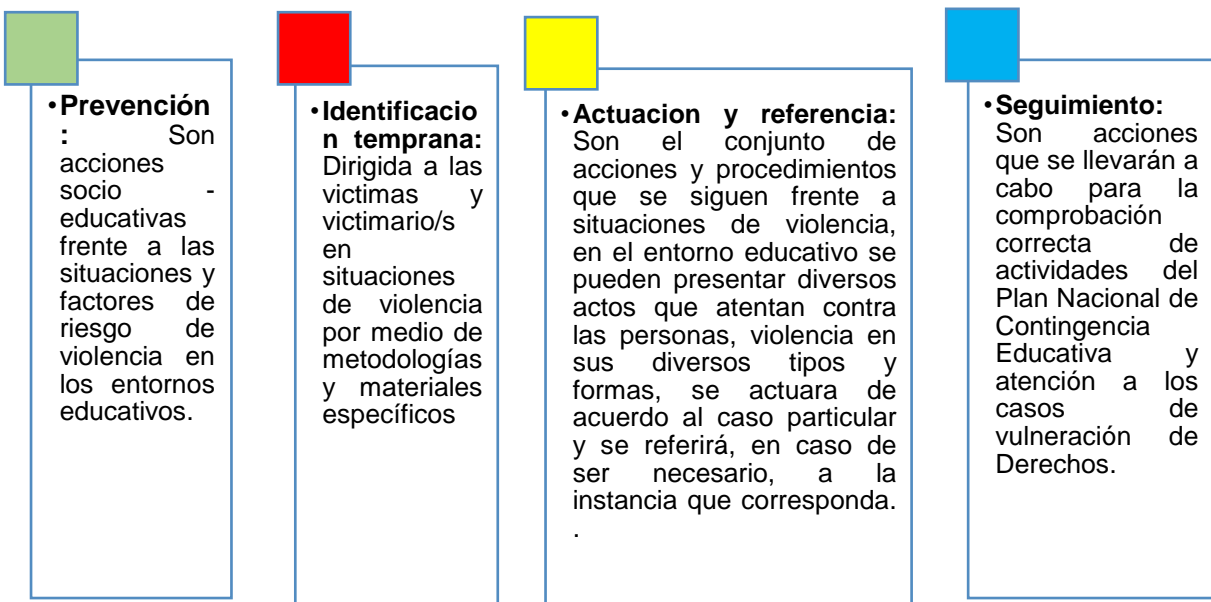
• **Prevención :** Son acciones socio - educativas frente a las situaciones y factores de riesgo de violencia en los entornos educativos.

• **Identificacion temprana:** Dirigida a las victimas y victimario/s en situaciones de violencia por medio de metodologías y materiales específicos

• **Actuacion y referencia:** Son el conjunto de acciones y procedimientos que se siguen frente a situaciones de violencia, en el entorno educativo se pueden presentar diversos actos que atentan contra las personas, violencia en sus diversos tipos y formas, se actuara de acuerdo al caso particular y se referirá, en caso de ser necesario, a la instancia que corresponda. .

• **Seguimiento:** Son acciones que se llevarán a cabo para la comprobación correcta de actividades del Plan Nacional de Contingencia Educativa y atención a los casos de vulneración de Derechos.